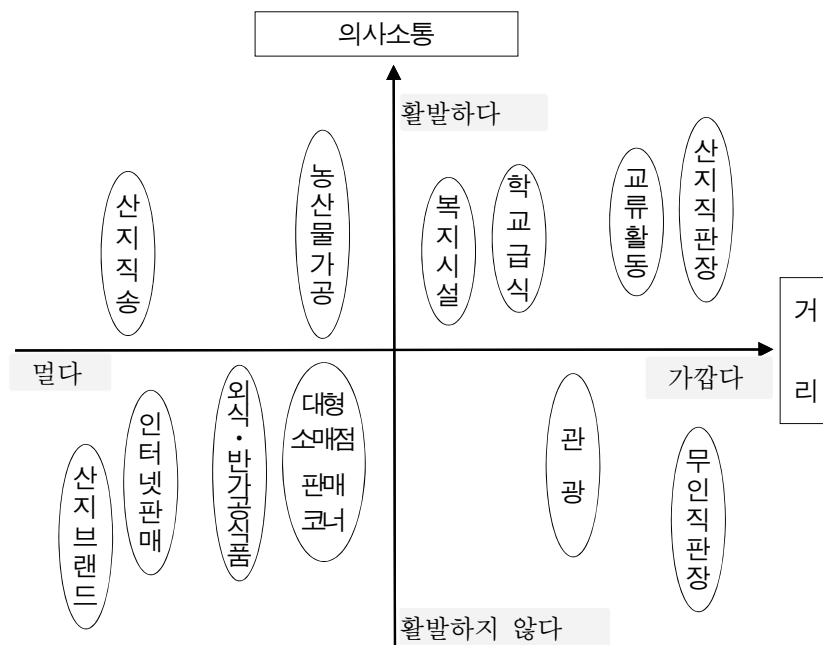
의사소통

활발하다

산지직송

농산물가공

복지시설

학교급식

교류활동

산지직판장

거리

멀다

가깝다

산지브랜드

인터넷판매

외식・반가공식품

대형 소매점 판매 코너

관광

무인직판장

활발하지 않다